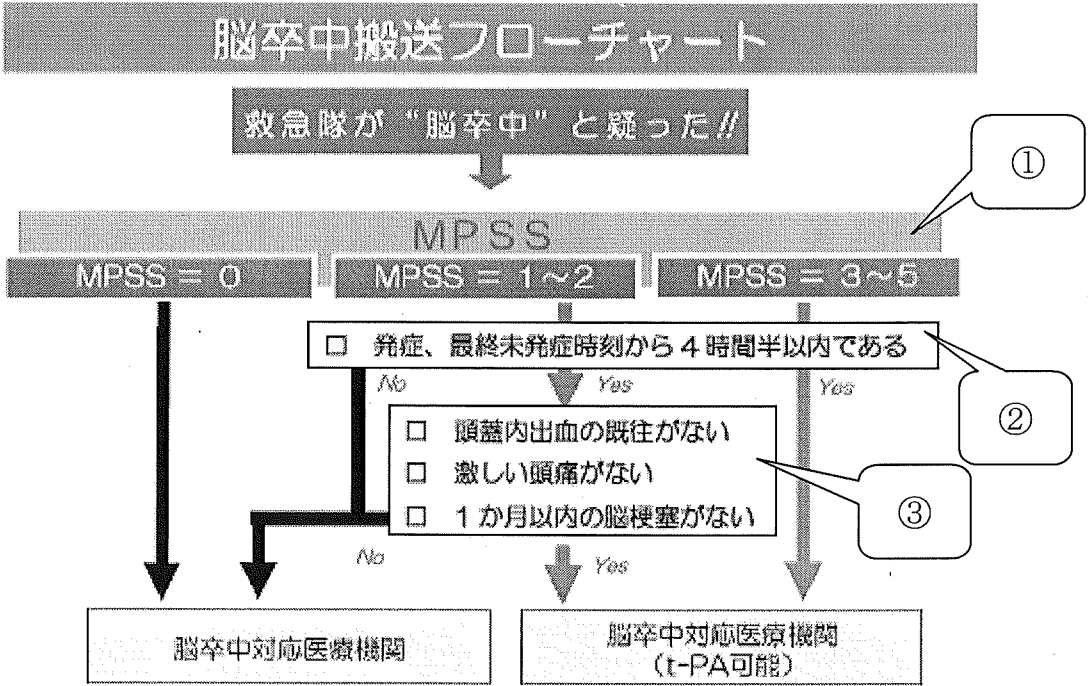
脳卒中搬送フローチャート

救急隊が"脳卒中"と疑った!!

①

MPSS

MPSS = 0

MPSS = 1~2

MPSS = 3~5

□ 発症、最終未発症時刻から4時間半以内である

No

Yes

Yes

②

□ 頭蓋内出血の既往がない

□ 激しい頭痛がない

□ 1か月以内の脳梗塞がない

③

No

Yes

脳卒中対応医療機関

脳卒中対応医療機関
(t-PA可能)